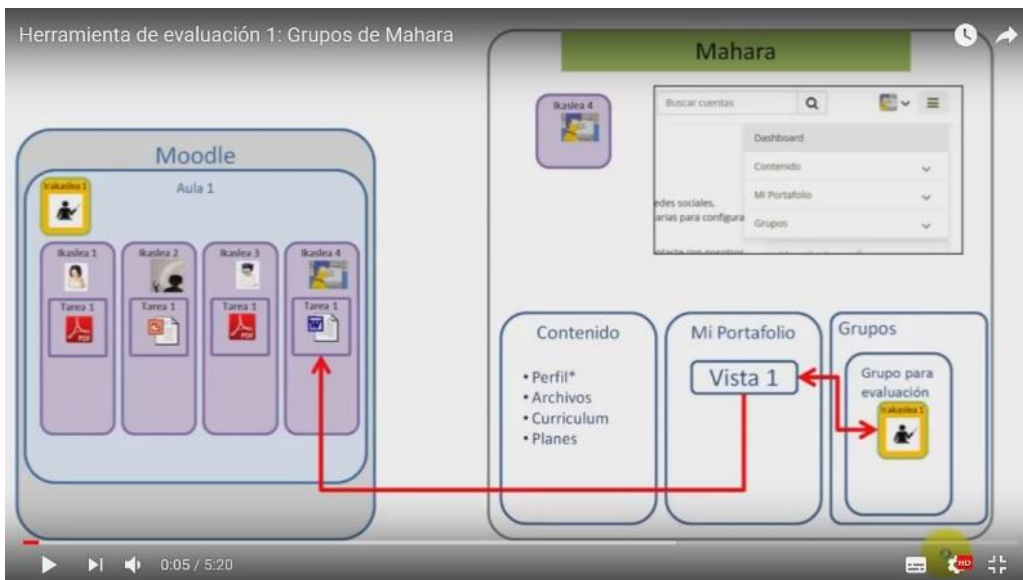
Herramienta de evaluación 1: Grupos de Mahara

Mahara

Ikaslea 4

Buscar cuentas

Dashboard

Contenido

Mi Portafolio

Grupos

edes sociales, arias para configura

Moodle

Irakaslea 1

Aula 1

Ikaslea 1

Tarea 1

Ikaslea 2

Tarea 1

Ikaslea 3

Tarea 1

Ikaslea 4

Tarea 1

Contenido

• Perfil*
• Archivos
• Curriculum
• Planes

Mi Portafolio

Vista 1

Grupos

Grupo para evaluación

Irakaslea 1

0:05 / 5:20

HD